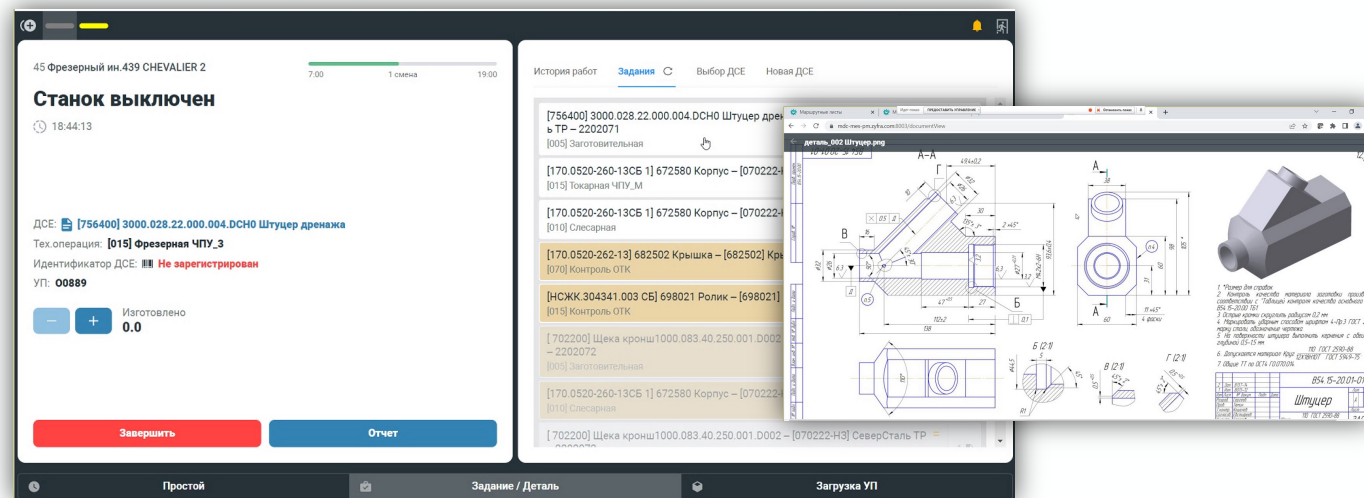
45 Фрезерный ин.439 CHEVALIER 2

7:00 1 смена 19:00

Станок выключен

18:44:13

ДСЕ: [756400] 3000.028.22.000.004.DCH0 Штуцер дренажа
Тех.операция: [015] Фрезерная ЧПУ_3
Идентификатор ДСЕ: Не зарегистрирован
УП: O0889

Изготовлено
0.0

Завершить
Отчет

История работ Задания Выбор ДСЕ Новая ДСЕ

[756400] 3000.028.22.000.004.DCH0 Штуцер дрен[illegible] ь ТР – 2202071
[005] Заготовительная

[170.0520-260-13СБ 1] 672580 Корпус – [070222-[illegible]
[015] Токарная ЧПУ_М

[170.0520-260-13СБ 1] 672580 Корпус – [070222-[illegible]
[010] Слесарная

[170.0520-262-13] 682502 Крышка – [682502] Кр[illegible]
[070] Контроль ОТК

[НСЖК.304341.003 СБ] 698021 Ролик – [698021] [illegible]
[015] Контроль ОТК

[ 702200] Щека кронш1000.083.40.250.001.D002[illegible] – 2202072
[005] Заготовительная

[170.0520-260-13СБ 1] 672580 Корпус – [070222-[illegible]
[010] Слесарная

[ 702200] Щека кронш1000.083.40.250.001.D002 – [070222-НЗ] СеверСталь ТР

Простой
Задание / Деталь
Загрузка УП

Маршрутные листы
mdc-mes-pm.zyfra.com:8003/documentView
деталь_002 Штуцер.png

А–А
Г
В
Б
А
Б (2:1)
В (2:1)
Г (2:1)

Штуцер
В54.15–20.01-01